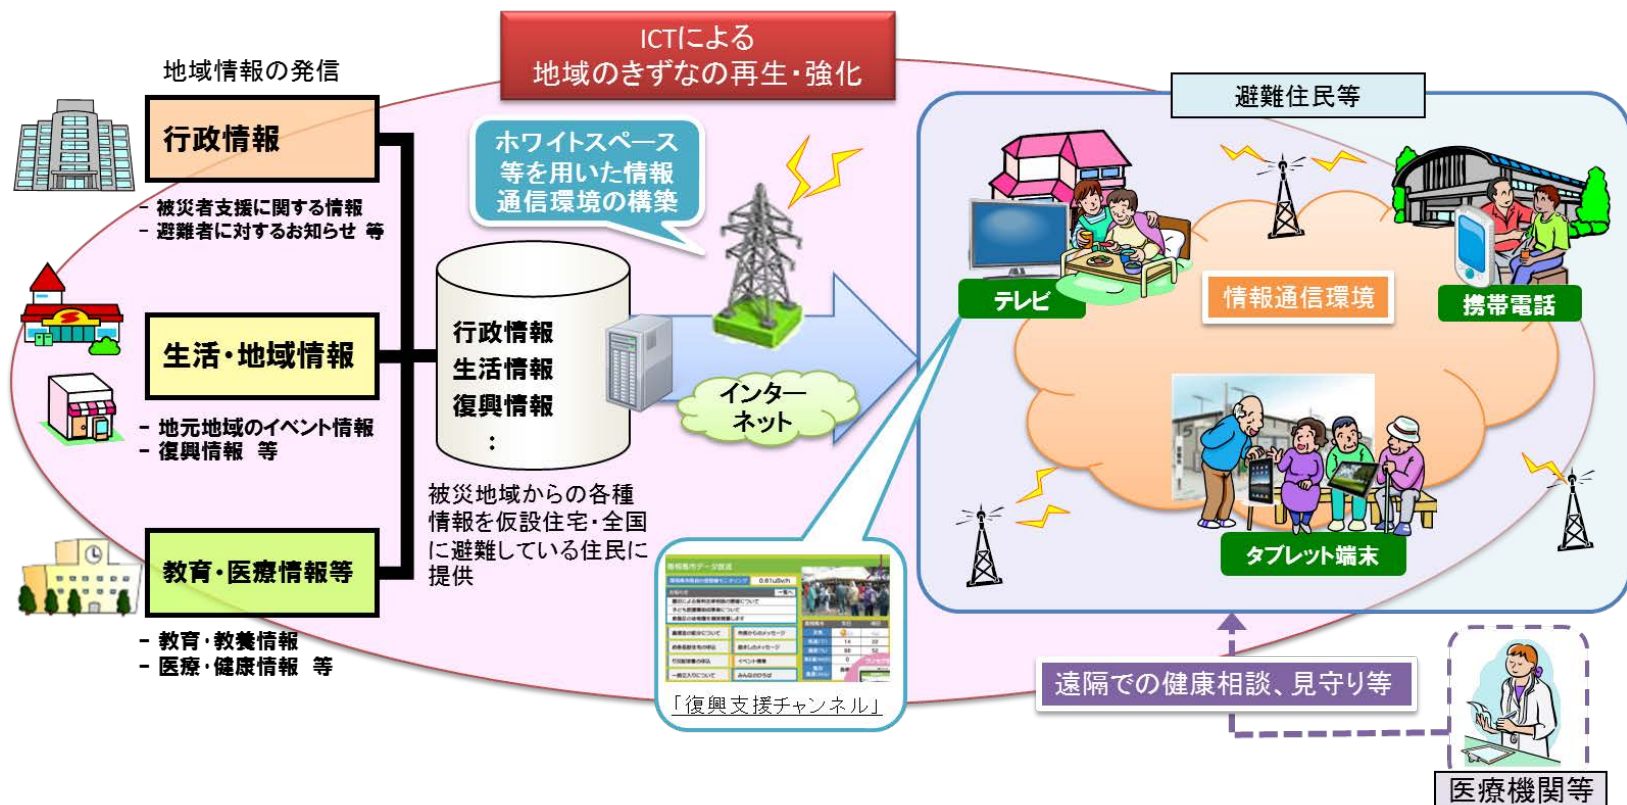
ICTによる
地域のきずなの再生・強化

地域情報の発信

行政情報

－ 被災者支援に関する情報
－ 避難者に対するお知らせ 等

生活・地域情報

－ 地元地域のイベント情報
－ 復興情報 等

教育・医療情報等

－ 教育・教養情報
－ 医療・健康情報 等

ホワイトスペース等を用いた情報通信環境の構築

行政情報
生活情報
復興情報
：

インターネット

被災地域からの各種情報を仮設住宅・全国に避難している住民に提供

「復興支援チャンネル」

避難住民等

テレビ

情報通信環境

携帯電話

タブレット端末

遠隔での健康相談、見守り等

医療機関等